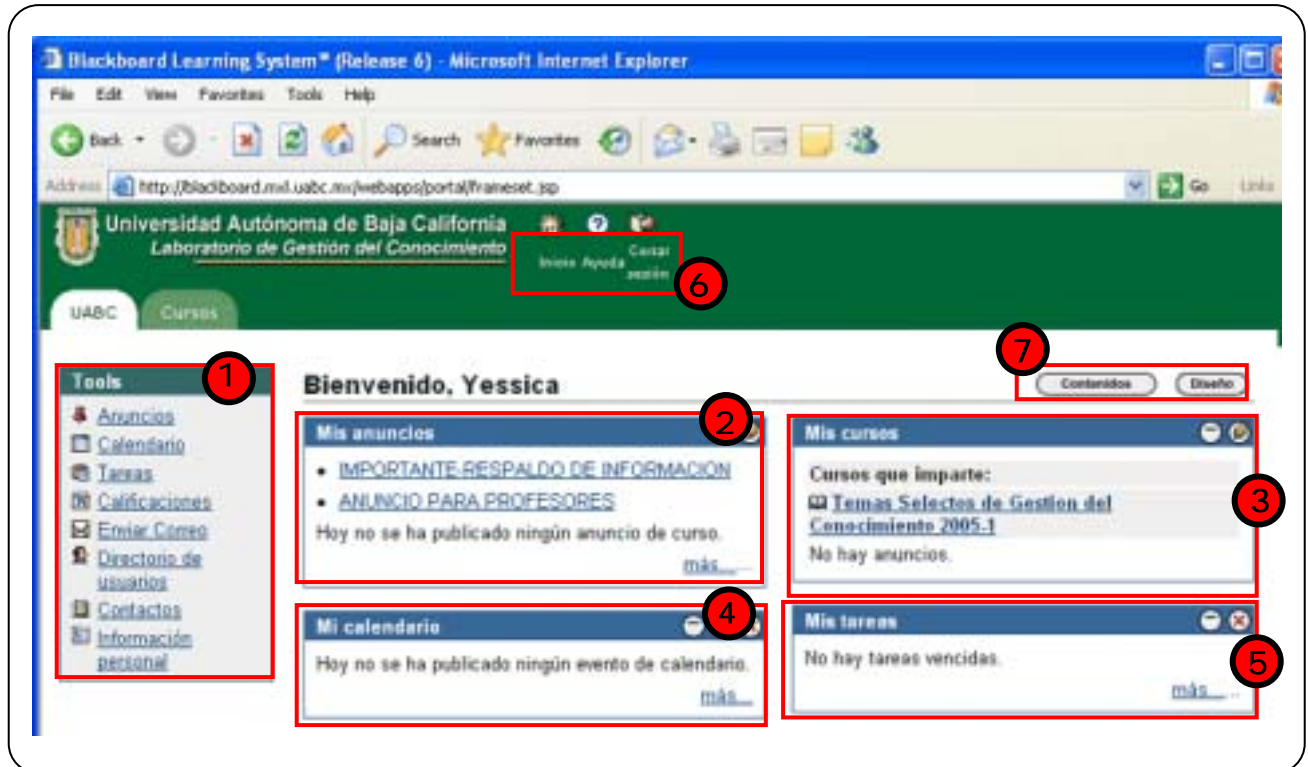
Blackboard Learning System™ (Release 6) - Microsoft Internet Explorer

File Edit View Favorites Tools Help

Back Search Favorites

Address http://blackboard.mxl.uabc.mx/webapps/portal/frameset.jsp Go Links

Universidad Autónoma de Baja California
Laboratorio de Gestión del Conocimiento

Inicio Ayuda Cerrar sesión

6

UABC Cursos

7

Tools

1

Anuncios
Calendario
Tareas
Calificaciones
Enviar Correo
Directorio de usuarios
Contactos
Información personal

Bienvenido, Yessica

Contenidos Diseño

Mis anuncios

2

• IMPORTANTE-RESPALDO DE INFORMACION
• ANUNCIO PARA PROFESORES

Hoy no se ha publicado ningún anuncio de curso.

más...

Mis cursos

Cursos que imparte:

Temas Selectos de Gestion del Conocimiento 2005-1

No hay anuncios.

3

Mi calendario

4

Hoy no se ha publicado ningún evento de calendario.

más...

Mis tareas

No hay tareas vencidas.

5

más...